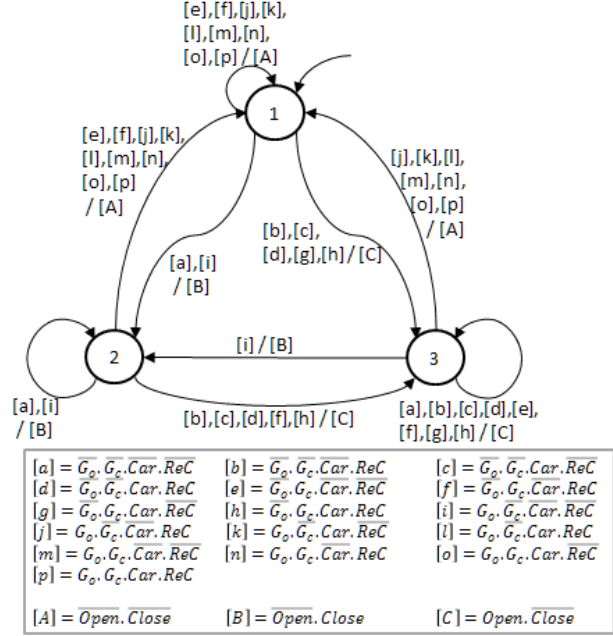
[e],[f],[j],[k], [l],[m],[n], [o],[p] / [A]

1

[e],[f],[j],[k], [l],[m],[n], [o],[p] / [A]

[j],[k],[l], [m],[n], [o],[p] / [A]

[b],[c], [d],[g],[h] / [C]

[a],[i] / [B]

[i] / [B]

2

3

[a],[i] / [B]

[b],[c],[d],[f],[h] / [C]

[a],[b],[c],[d],[e], [f],[g],[h] / [C]

$[a] = \overline{G_o}.\overline{G_c}.\overline{Car}.\overline{ReC}$ $[b] = \overline{G_o}.\overline{G_c}.\overline{Car}.ReC$ $[c] = \overline{G_o}.\overline{G_c}.Car.\overline{ReC}$
$[d] = \overline{G_o}.\overline{G_c}.Car.ReC$ $[e] = \overline{G_o}.G_c.\overline{Car}.\overline{ReC}$ $[f] = \overline{G_o}.G_c.\overline{Car}.ReC$
$[g] = \overline{G_o}.G_c.Car.\overline{ReC}$ $[h] = \overline{G_o}.G_c.Car.ReC$ $[i] = G_o.\overline{G_c}.\overline{Car}.\overline{ReC}$
$[j] = G_o.\overline{G_c}.\overline{Car}.ReC$ $[k] = G_o.\overline{G_c}.Car.\overline{ReC}$ $[l] = G_o.\overline{G_c}.Car.ReC$
$[m] = G_o.G_c.\overline{Car}.\overline{ReC}$ $[n] = G_o.G_c.\overline{Car}.ReC$ $[o] = G_o.G_c.Car.\overline{ReC}$
$[p] = G_o.G_c.Car.ReC$

$[A] = \overline{Open}.\overline{Close}$ $[B] = \overline{Open}.Close$ $[C] = Open.\overline{Close}$